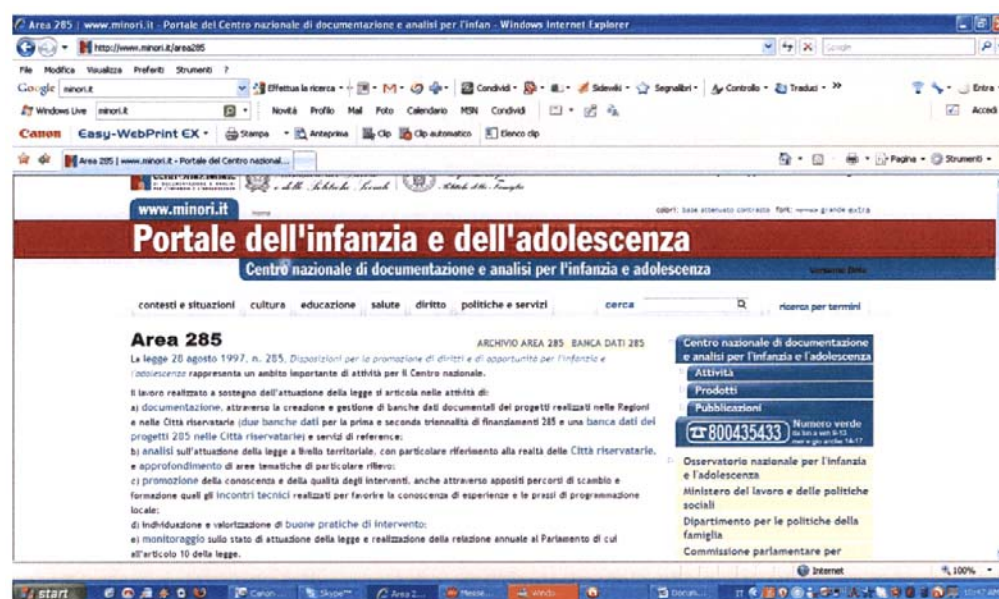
Area 285 | www.minori.it - Portale del Centro nazionale di documentazione e analisi per l'infan - Windows Internet Explorer

http://www.minori.it/area285

File Modifica Visualizza Preferiti Strumenti ?

Google minori.it Effettua la ricerca Condividi Sidewiki Segnalibri Controllo Traduci Entra

Windows Live minori.it Novità Profilo Mail Foto Calendario MSN Condividi Accedi

Canon Easy-WebPrint EX Stampa Anteprima Clip Clip automatico Elenco clip

Area 285 | www.minori.it - Portale del Centro nazional...

Pagina Strumenti

www.minori.it

Home

colori: base attenuato contrasto font: normale grande extra

Portale dell'infanzia e dell'adolescenza

Centro nazionale di documentazione e analisi per l'infanzia e adolescenza

contesti e situazioni cultura educazione salute diritto politiche e servizi cerca ricerca per termini

Area 285

ARCHIVIO AREA 285 BANCA DATI 285

La legge 28 agosto 1997, n. 285, Disposizioni per la promozione di diritti e di opportunità per l'infanzia e l'adolescenza rappresenta un ambito importante di attività per il Centro nazionale.

Il lavoro realizzato a sostegno dell'attuazione della legge si articola nelle attività di:
a) documentazione, attraverso la creazione e gestione di banche dati documentali dei progetti realizzati nelle Regioni e nelle Città riservatarie (due banche dati per la prima e seconda triennalità di finanziamenti 285 e una banca dati dei progetti 285 nelle Città riservatarie) e servizi di reference;
b) analisi sull'attuazione della legge a livello territoriale, con particolare riferimento alla realtà delle Città riservatarie, e approfondimento di aree tematiche di particolare rilievo;
c) promozione della conoscenza e della qualità degli interventi, anche attraverso appositi percorsi di scambio e formazione quali gli incontri tecnici realizzati per favorire la conoscenza di esperienze e le prassi di programmazione locale;
d) individuazione e valorizzazione di buone pratiche di intervento;
e) monitoraggio sullo stato di attuazione della legge e realizzazione della relazione annuale al Parlamento di cui all'articolo 10 della legge.

Centro nazionale di documentazione e analisi per l'infanzia e l'adolescenza
Attività
Prodotti
Pubblicazioni
800435433 Numero verde
Osservatorio nazionale per l'infanzia e l'adolescenza
Ministero del lavoro e delle politiche sociali
Dipartimento per le politiche della famiglia
Commissione parlamentare per

Internet 100%

start Canon Skype Area 2... Windo Docum...